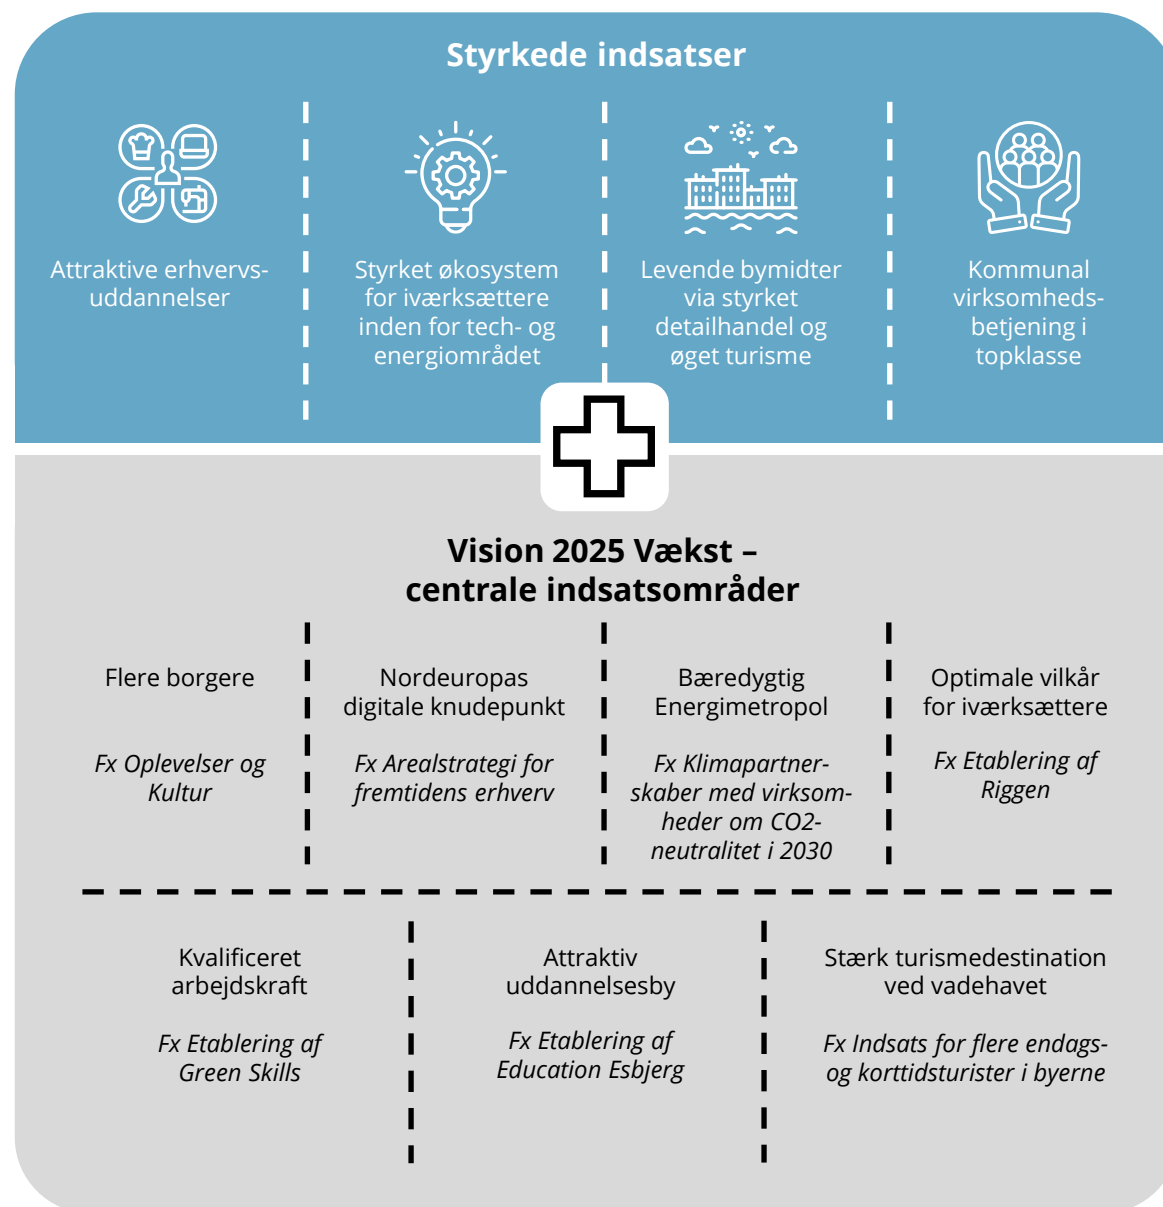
Styrkede indsatser

Attraktive erhvervsuddannelser

Styrket økosystem for iværksættere inden for tech- og energiområdet

Levende bymidter via styrket detailhandel og øget turisme

Kommunal virksomhedsbetjening i topklasse

Vision 2025 Vækst – centrale indsatsområder

Flere borgere

*Fx Oplevelser og Kultur*

Nordeuropas digitale knudepunkt

*Fx Arealstrategi for fremtidens erhverv*

Bæredygtig Energimetropol

*Fx Klimapartnerskaber med virksomheder om CO2-neutralitet i 2030*

Optimale vilkår for iværksættere

*Fx Etablering af Riggen*

Kvalificeret arbejdskraft

*Fx Etablering af Green Skills*

Attraktiv uddannelsesby

*Fx Etablering af Education Esbjerg*

Stærk turismedestination ved vadehavet

*Fx Indsats for flere endags- og korttidsturister i byerne*